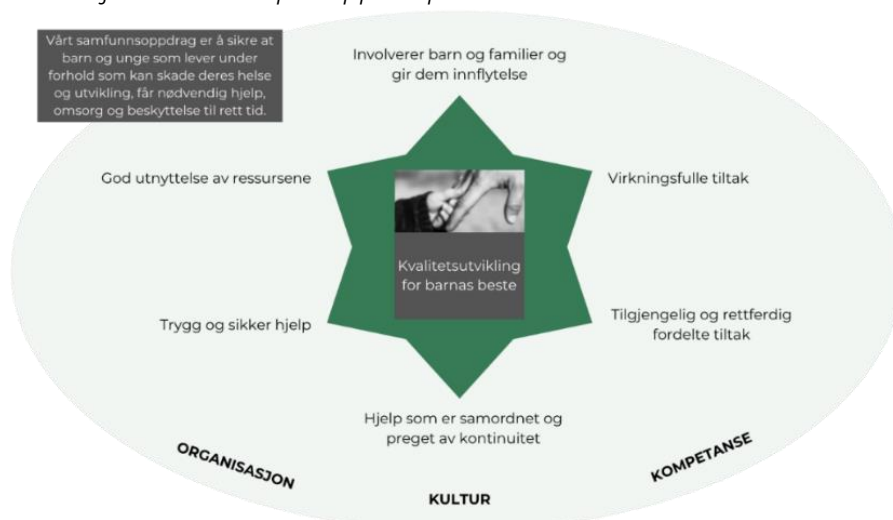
Vårt samfunnsoppdrag er å sikre at barn og unge som lever under forhold som kan skade deres helse og utvikling, får nødvendig hjelp, omsorg og beskyttelse til rett tid.

Involverer barn og familier og gir dem innflytelse

God utnyttelse av ressursene

Virkningsfulle tiltak

Kvalitetsutvikling for barnas beste

Trygg og sikker hjelp

Tilgjengelig og rettferdig fordelte tiltak

Hjelp som er samordnet og preget av kontinuitet

ORGANISASJON

KULTUR

KOMPETANSE